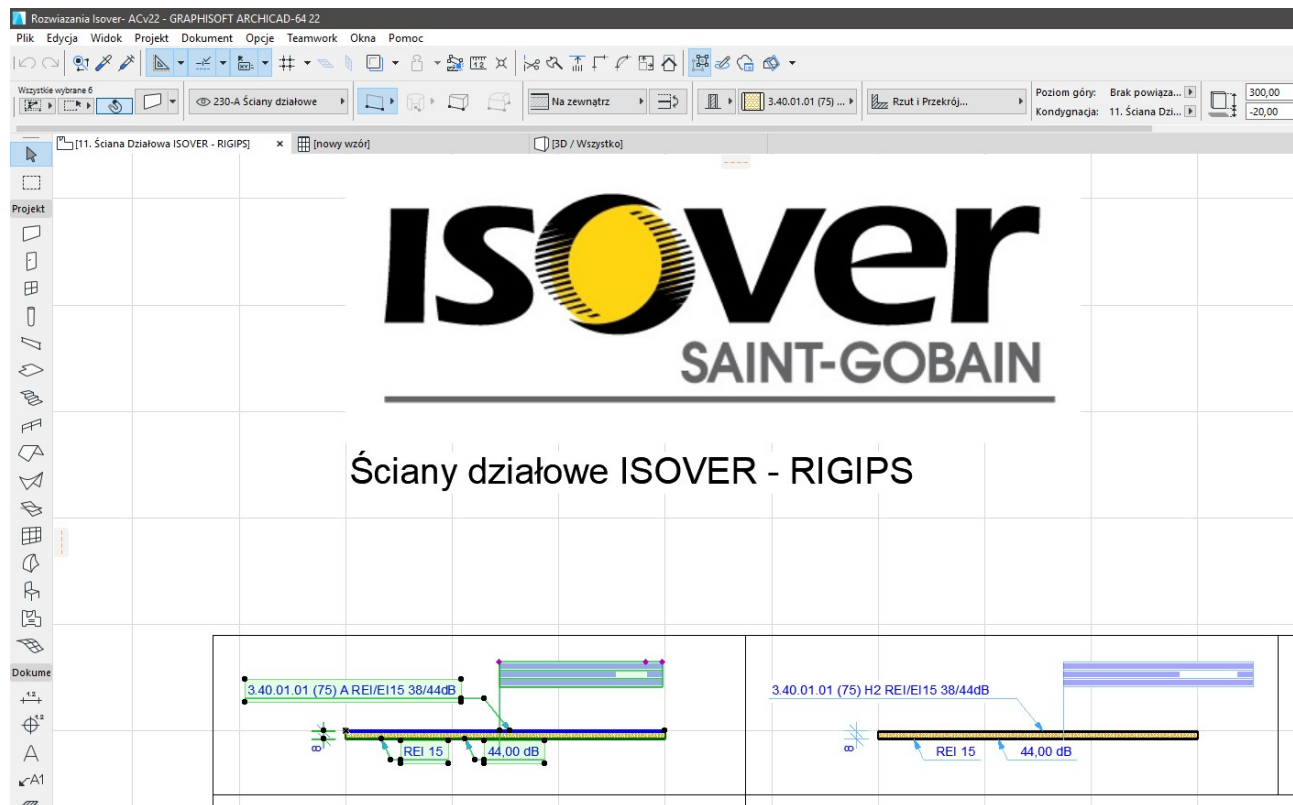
Rozwiazania Isover- ACv22 - GRAPHISOFT ARCHICAD-64 22

Plik Edycja Widok Projekt Dokument Opcje Teamwork Okna Pomoc

Wszystkie wybrane 6

230-A Ściany działowe

Na zewnątrz

3.40.01.01 (75) ...

Rzut i Przekrój...

Poziom góry: Brak powiąza...

Kondygnacja: 11. Ściana Dzi...

300,00

-20,00

[11. Ściana Działowa ISOVER - RIGIPS]

[nowy wzór]

[3D / Wszystko]

Projekt

Dokume

A

A1

ISOVER

SAINT-GOBAIN

Ściany działowe ISOVER - RIGIPS

3.40.01.01 (75) A REI/EI15 38/44dB

REI 15

44,00 dB

3.40.01.01 (75) H2 REI/EI15 38/44dB

REI 15

44,00 dB